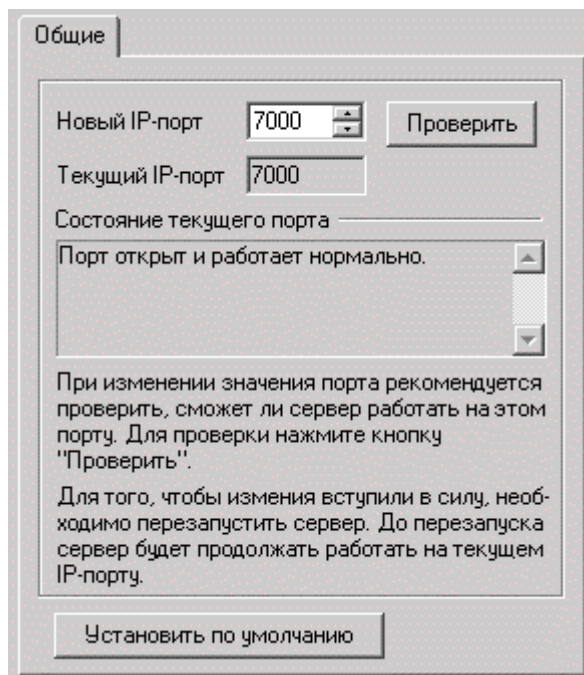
Общие

Новый IP-порт 7000 Проверить

Текущий IP-порт 7000

Состояние текущего порта

Порт открыт и работает нормально.

При изменении значения порта рекомендуется проверить, сможет ли сервер работать на этом порту. Для проверки нажмите кнопку "Проверить".

Для того, чтобы измения вступили в силу, необходимо перезапустить сервер. До перезапуска сервер будет продолжать работать на текущем IP-порту.

Установить по умолчанию